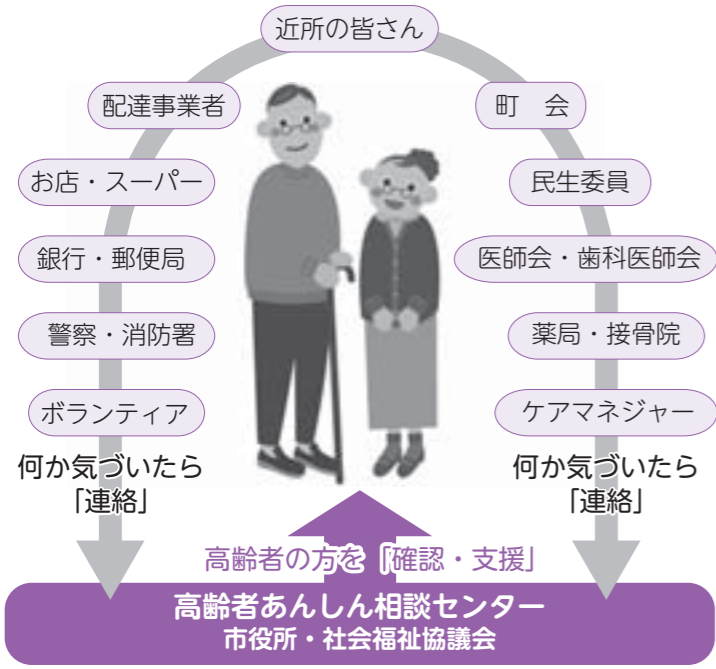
近所の皆さん

配達事業者

お店・スーパー

銀行・郵便局

警察・消防署

ボランティア

何か気づいたら
「連絡」

町　会

民生委員

医師会・歯科医師会

薬局・接骨院

ケアマネジャー

何か気づいたら
「連絡」

高齢者の方を「確認・支援」

高齢者あんしん相談センター
市役所・社会福祉協議会